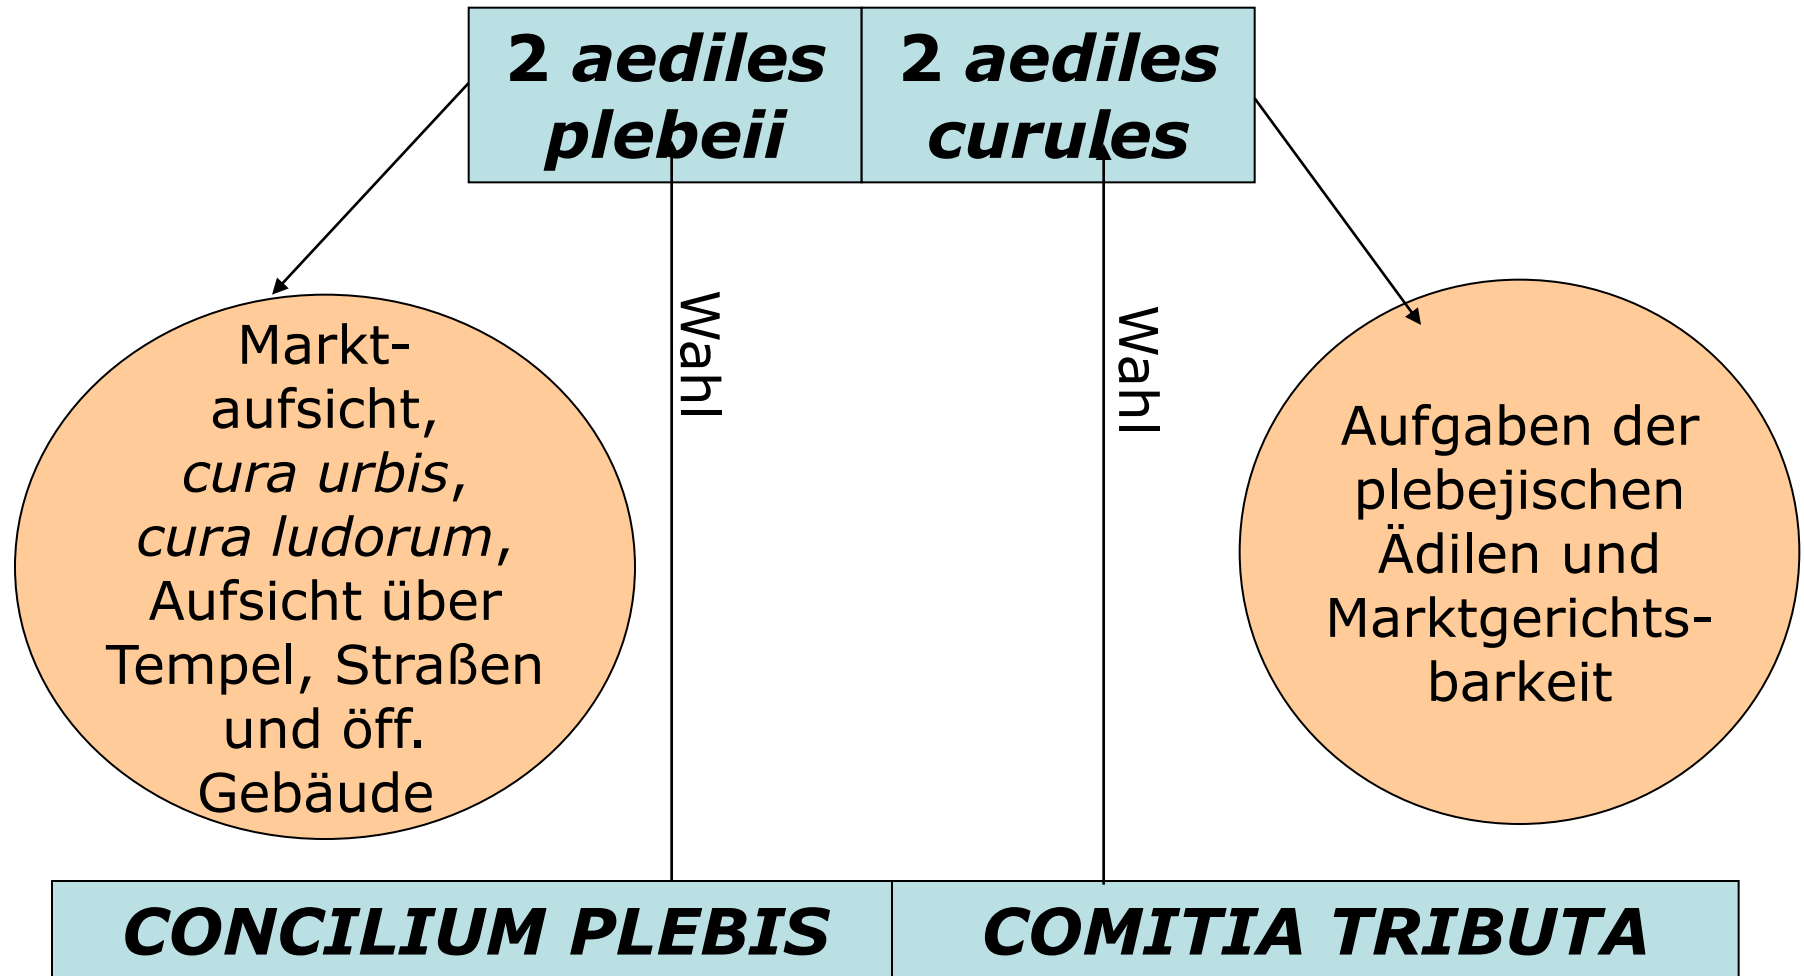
2 aediles plebeii

2 aediles curules

Markt-aufsicht, *cura urbis*, *cura ludorum*, Aufsicht über Tempel, Straßen und öff. Gebäude

Wahl

Wahl

Aufgaben der plebejischen Ädilen und Marktgerichts-barkeit

CONCILIUM PLEBIS

COMITIA TRIBUTA